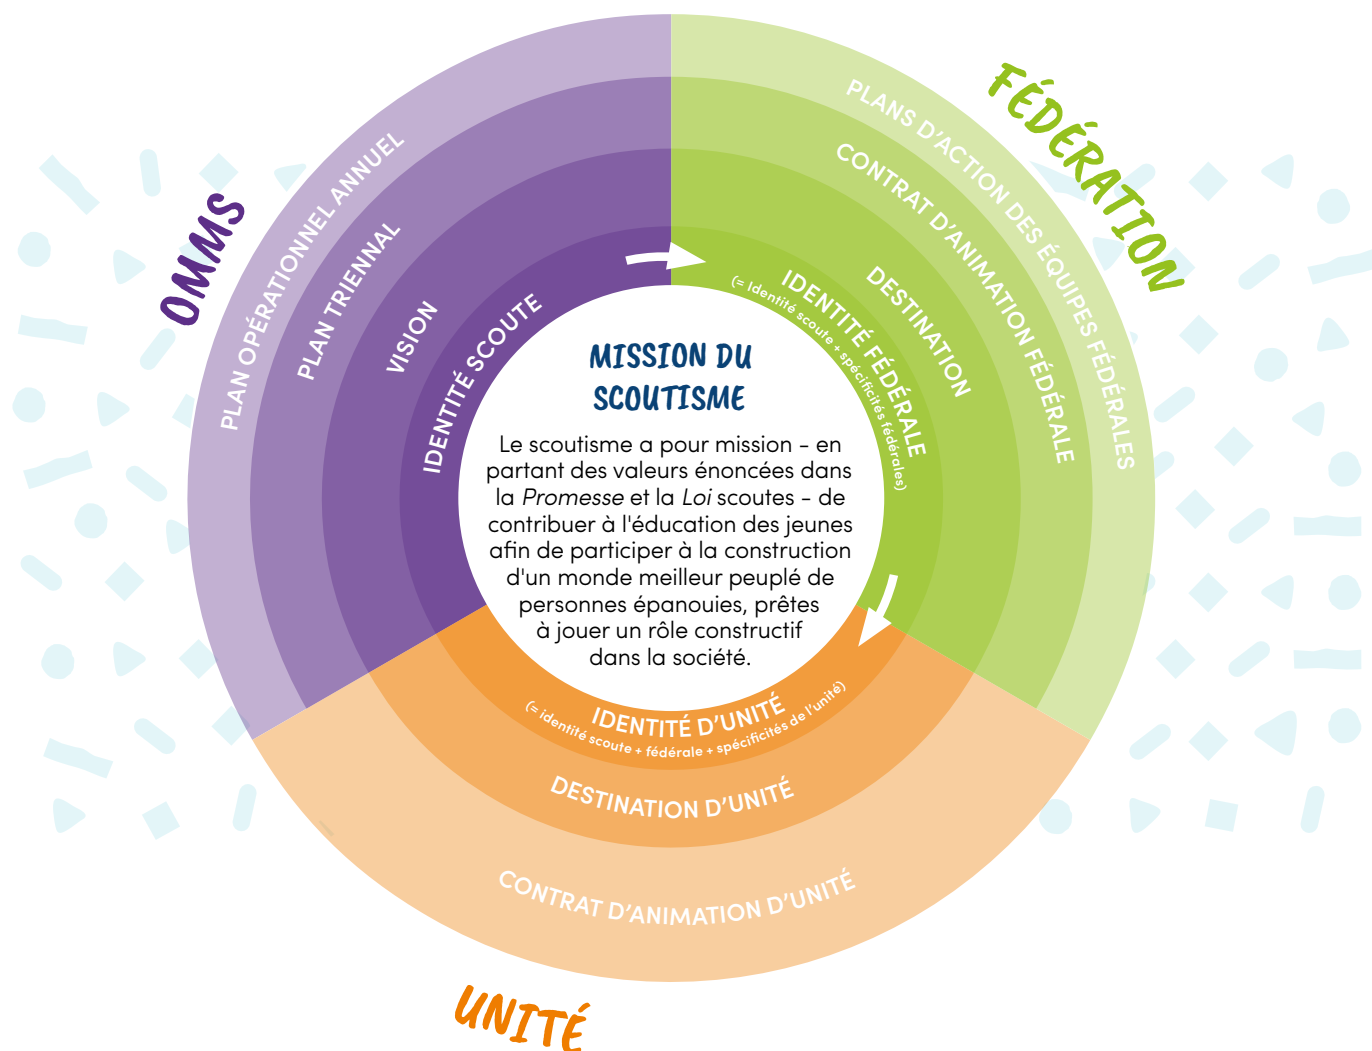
OMMS

PLAN OPÉRATIONNEL ANNUEL

PLAN TRIENNAL

VISION

IDENTITÉ SCOUTE

FÉDÉRATION

PLANS D'ACTION DES ÉQUIPES FÉDÉRALES

CONTRAT D'ANIMATION FÉDÉRALE

DESTINATION

IDENTITÉ FÉDÉRALE
(= Identité scoute + spécificités fédérales)

MISSION DU SCOUTISME

Le scoutisme a pour mission – en partant des valeurs énoncées dans la *Promesse* et la *Loi* scoutes – de contribuer à l'éducation des jeunes afin de participer à la construction d'un monde meilleur peuplé de personnes épanouies, prêtes à jouer un rôle constructif dans la société.

IDENTITÉ D'UNITÉ
(= identité scoute + fédérale + spécificités de l'unité)

DESTINATION D'UNITÉ

CONTRAT D'ANIMATION D'UNITÉ

UNITÉ